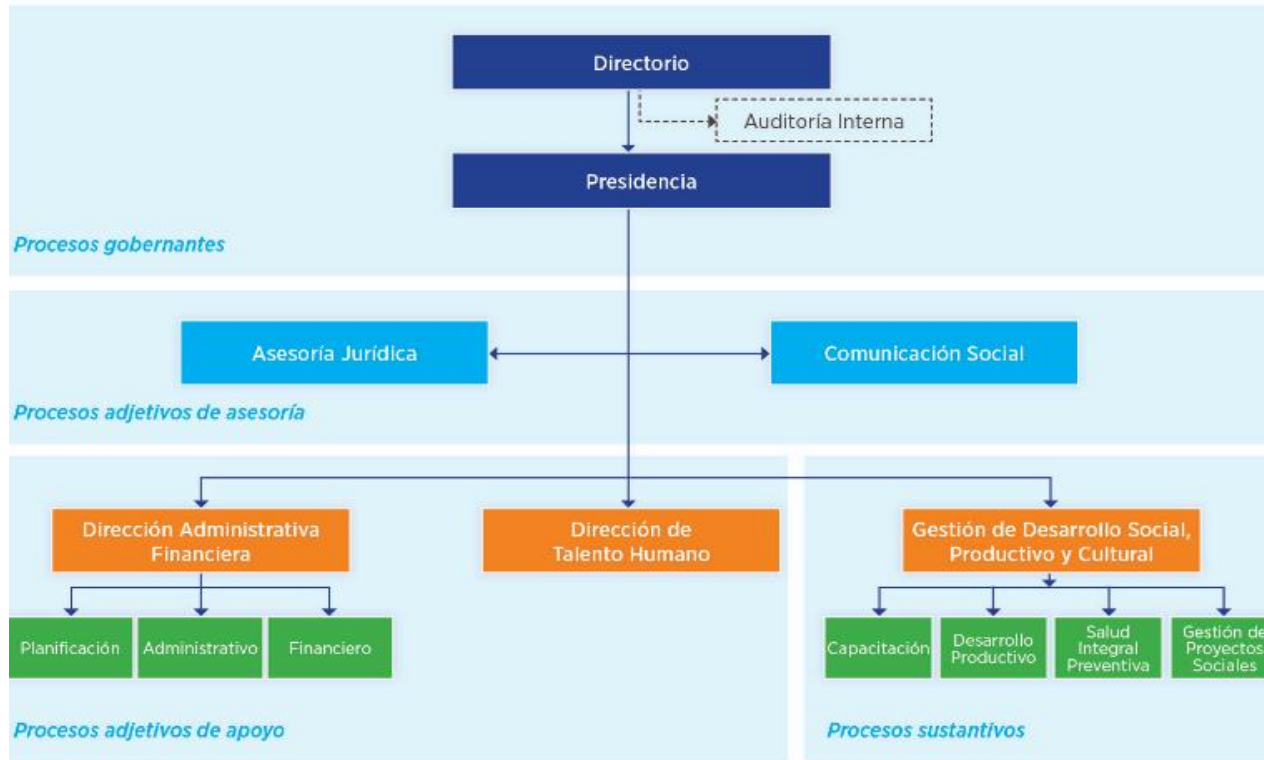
Directorio

Auditoría Interna

Presidencia

Procesos gobernantes

Asesoría Jurídica

Comunicación Social

Procesos adjetivos de asesoría

Dirección Administrativa Financiera

Dirección de Talento Humano

Gestión de Desarrollo Social, Productivo y Cultural

Planificación

Administrativo

Financiero

Capacitación

Desarrollo Productivo

Salud Integral Preventiva

Gestión de Proyectos Sociales

Procesos adjetivos de apoyo

Procesos sustantivos